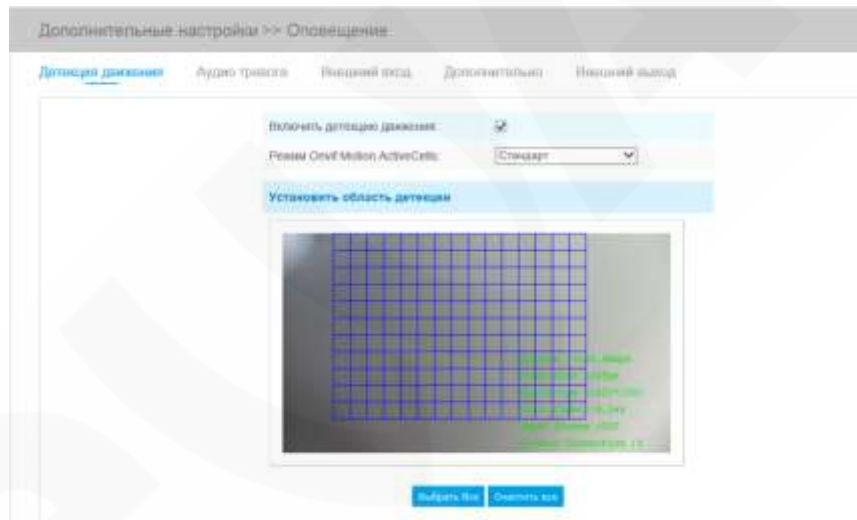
Дополнительные настройки >> Оповещение

Детекция движения | Аудио тревога | Внешний вход | Дополнительно | Внешний выход

Включить детекцию движения:

Режим Onvif Motion ActiveCells: Стандарт

Установить область детекции

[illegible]

Выбрать все | Очистить все